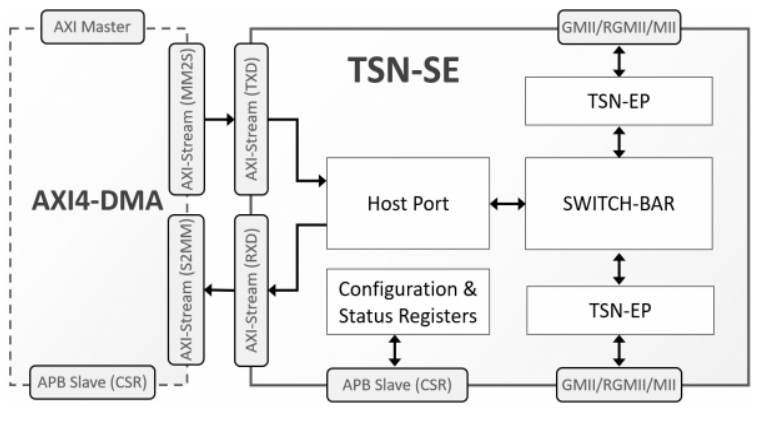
AXI Master

GMII/RGMII/MII

TSN-SE

AXI-Stream (MM2S)

AXI-Stream (TXD)

TSN-EP

AXI4-DMA

Host Port

SWITCH-BAR

AXI-Stream (S2MM)

AXI-Stream (RXD)

Configuration & Status Registers

TSN-EP

APB Slave (CSR)

APB Slave (CSR)

GMII/RGMII/MII